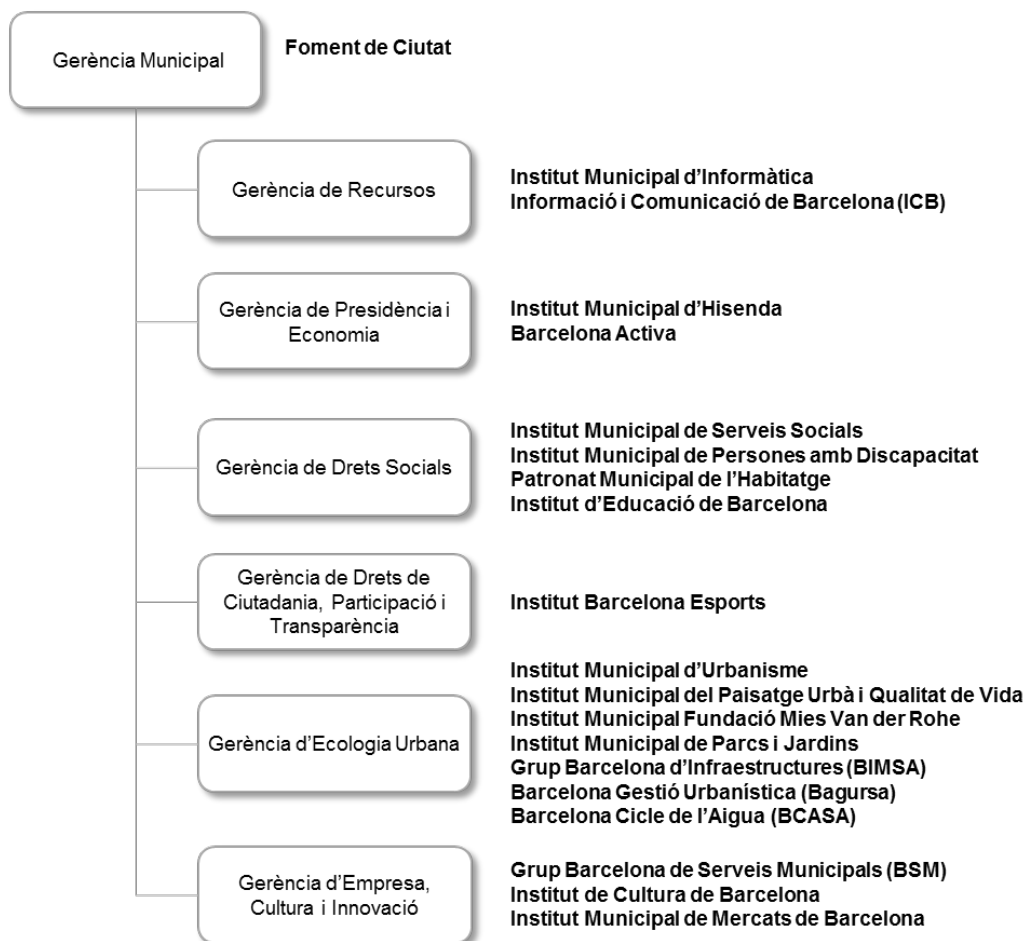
Gerència Municipal

Foment de Ciutat

Gerència de Recursos

Institut Municipal d'Informàtica
Informació i Comunicació de Barcelona (ICB)

Gerència de Presidència i Economia

Institut Municipal d'Hisenda
Barcelona Activa

Gerència de Drets Socials

Institut Municipal de Serveis Socials
Institut Municipal de Persones amb Discapacitat
Patronat Municipal de l'Habitatge
Institut d'Educació de Barcelona

Gerència de Drets de Ciutadania, Participació i Transparència

Institut Barcelona Esports

Gerència d'Ecologia Urbana

Institut Municipal d'Urbanisme
Institut Municipal del Paisatge Urbà i Qualitat de Vida
Institut Municipal Fundació Mies Van der Rohe
Institut Municipal de Parcs i Jardins
Grup Barcelona d'Infraestructures (BIMSA)
Barcelona Gestió Urbanística (Bagursa)
Barcelona Cicle de l'Aigua (BCASA)

Gerència d'Empresa, Cultura i Innovació

Grup Barcelona de Serveis Municipals (BSM)
Institut de Cultura de Barcelona
Institut Municipal de Mercats de Barcelona